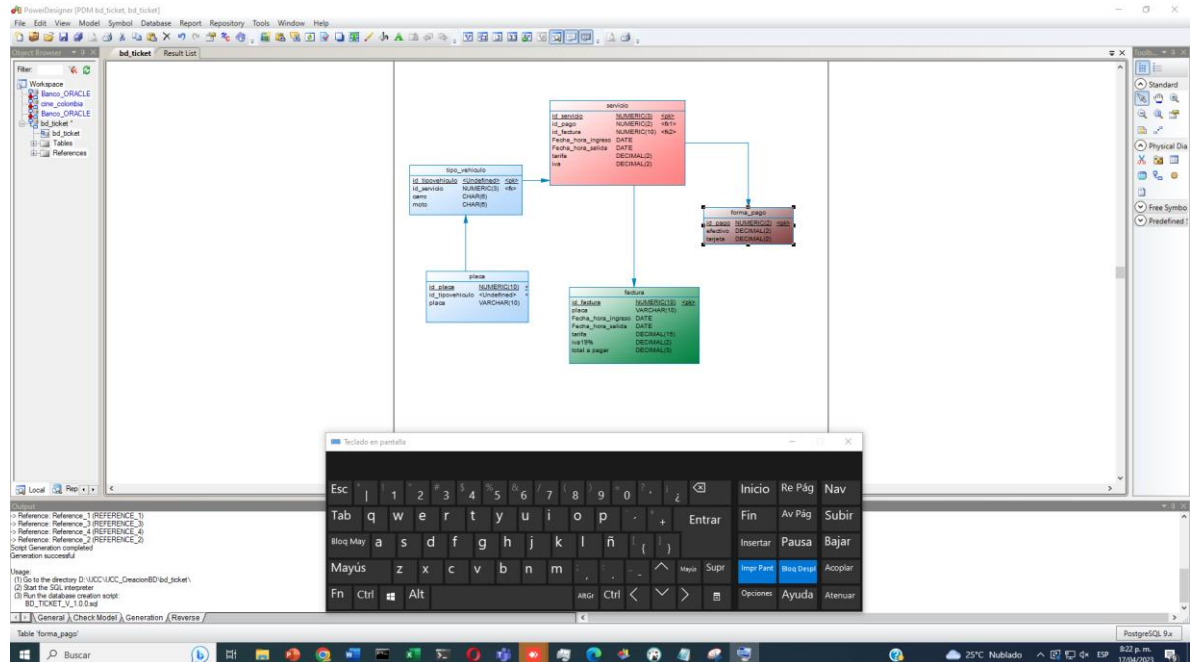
PowerDesigner [PDM bd_ticket, bd_ticket]

File Edit View Model Symbol Database Report Repository Tools Window Help

Object Browser

bd_ticket Result List

Toolbox

Filter:

Workspace
Banco_ORACLE
cine_colombia
Banco_ORACLE
bd_ticket *
bd_ticket
Tables
References

Standard
Physical Dia
Free Symbo
Predefined

servicio

| id_servicio | NUMERIC(3) | <pk> |
|---|---|---|
| id_pago | NUMERIC(2) | <fk1> |
| id_factura | NUMERIC(10) | <fk2> |
| Fecha_hora_ingreso | DATE | |
| Fecha_hora_salida | DATE | |
| tarifa | DECIMAL(2) | |
| iva | DECIMAL(2) | |

tipo_vehiculo

| id_tipovehiculo | <Undefined> | <pk> |
|---|---|---|
| id_servicio | NUMERIC(3) | <fk> |
| carro | CHAR(8) | |
| moto | CHAR(8) | |

forma_pago

| id_pago | NUMERIC(2) | <pk> |
|---|---|---|
| efectivo | DECIMAL(2) | |
| tarjeta | DECIMAL(2) | |

placa

| id_placa | NUMERIC(10) | |
|---|---|---|
| id_tipovehiculo | <Undefined> | |
| placa | VARCHAR(10) | |

factura

| id_factura | NUMERIC(10) | <pk> |
|---|---|---|
| placa | VARCHAR(10) | |
| Fecha_hora_ingreso | DATE | |
| Fecha_hora_salida | DATE | |
| tarifa | DECIMAL(15) | |
| iva19% | DECIMAL(2) | |
| total a pagar | DECIMAL(5) | |

Teclado en pantalla

Esc | 1 ! 2 " 3 # 4 $ 5 % 6 & 7 / 8 ( 9 ) 0 = ' ? ¿ ¡ Inicio Re Pág Nav
Tab q w e r t y u i o p ´ + Entrar Fin Av Pág Subir
Bloq May a s d f g h j k l ñ { } Insertar Pausa Bajar
Mayús z x c v b n m , ; . : - _ Mayús Supr Impr Pant Bloq Despl Acoplar
Fn Ctrl Alt AltGr Ctrl Opciones Ayuda Atenuar

Local Rep

Output
-> Reference: Reference_1 (REFERENCE_1)
-> Reference: Reference_3 (REFERENCE_3)
-> Reference: Reference_4 (REFERENCE_4)
-> Reference: Reference_2 (REFERENCE_2)
Script Generation completed
Generation successful

Usage:
(1) Go to the directory D:\UCC\UCC_CreacionBD\bd_ticket\
(2) Start the SQL interpreter
(3) Run the database creation script:
BD_TICKET_V_1.0.0.sql

General Check Model Generation Reverse

Table 'forma_pago'

PostgreSQL 9.x

Buscar

25°C Nublado ESP 8:22 p. m. 17/04/2023